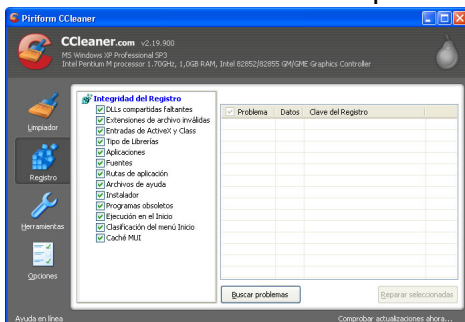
Piriform CCleaner

CCleaner.com v2.19.900
MS Windows XP Professional SP3
Intel Pentium M processor 1.70GHz, 1,0GB RAM, Intel 82852/82855 GM/GME Graphics Controller

Limpiador
Registro
Herramientas
Opciones

Integridad del Registro
DLLs compartidas faltantes
Extensiones de archivo inválidas
Entradas de ActiveX y Class
Tipo de Librerías
Aplicaciones
Fuentes
Rutas de aplicación
Archivos de ayuda
Instalador
Programas obsoletos
Ejecución en el Inicio
Clasificación del menú Inicio
Caché MUI

| Problema | Datos | Clave del Registro |
|---|---|---|

Buscar problemas
Reparar seleccionadas

Ayuda en línea
Comprobar actualizaciones ahora...